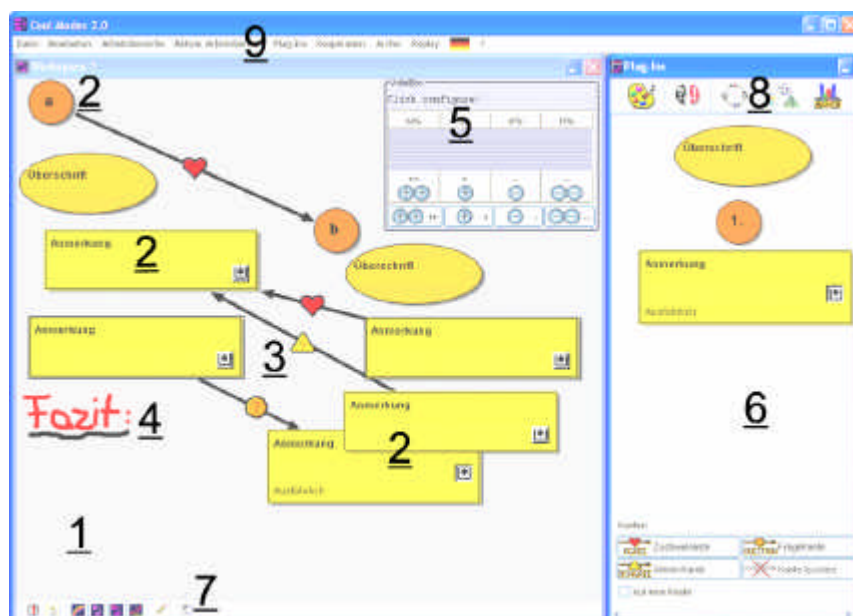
Cool Modes 2.0

Datei Bearbeiten Arbeitsbereiche Aktive Arbeitsbereich Plug-Ins Hauptrahmen Archiv Replay ?

9

Workspace 1

a 2

Überschrift

b

Anmerkung 2

Überschrift

Anmerkung

Anmerkung

3

Fazit: 4

Anmerkung 2

Anmerkung

Ausblende

1

7

Click configure

5

Plug-Ins

8

Überschrift

1.

Anmerkung

Ausblende

6